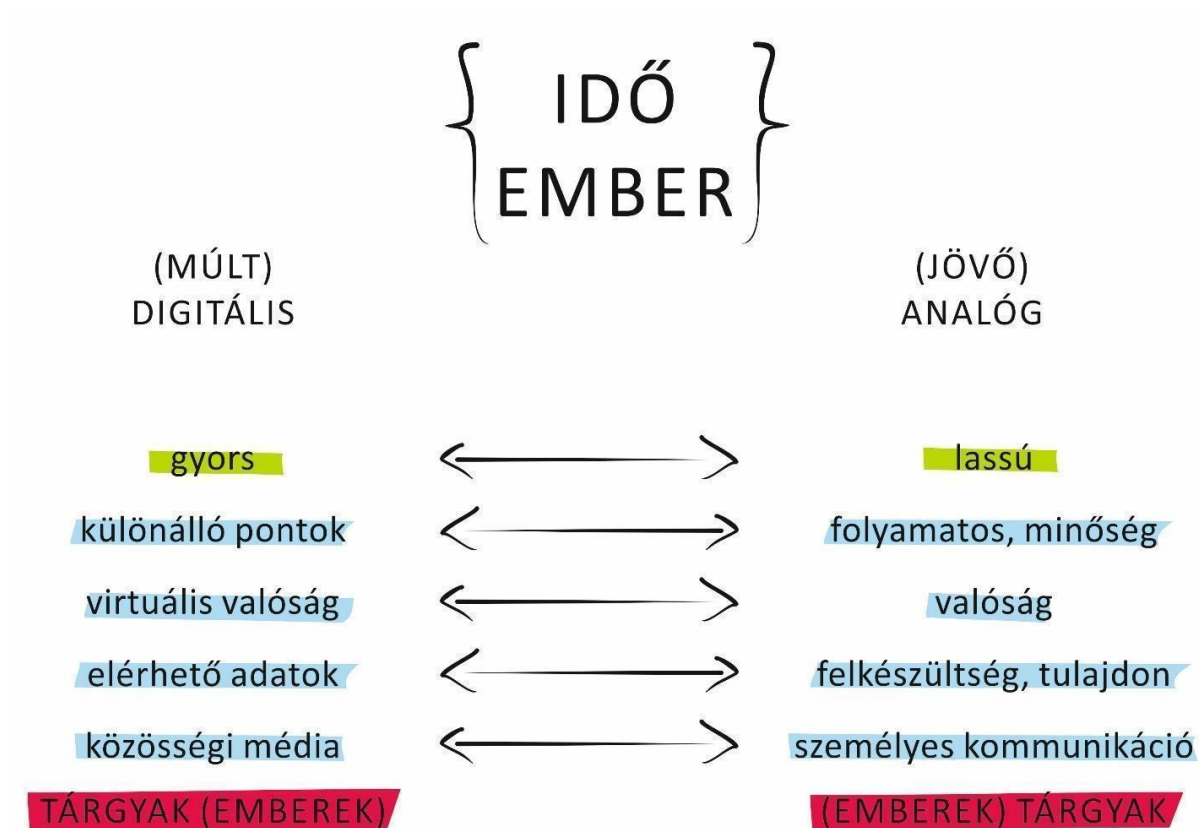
IDŐ
EMBER

(MÚLT)
DIGITÁLIS

(JÖVŐ)
ANALÓG

gyors — lassú

különálló pontok — folyamatos, minőség

virtuális valóság — valóság

elérhető adatok — felkészültség, tulajdon

közösségi média — személyes kommunikáció

TÁRGYAK (EMBEREK) — (EMBEREK) TÁRGYAK